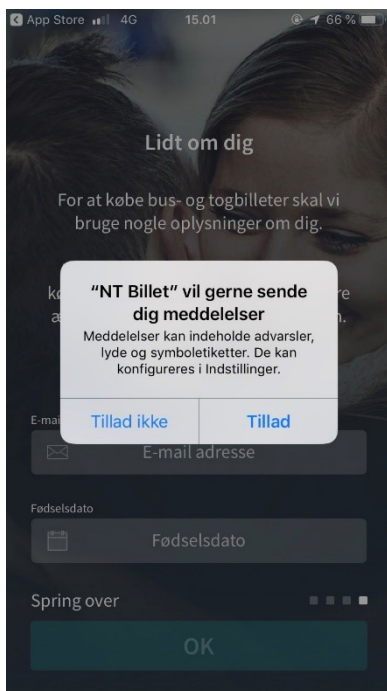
App Store 4G 15.01 66 %

Lidt om dig

For at købe bus- og togbilleter skal vi bruge nogle oplysninger om dig.

k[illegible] re
æ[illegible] n.

"NT Billet" vil gerne sende dig meddelelser

Meddelelser kan indeholde advarsler, lyde og symboletiketter. De kan konfigureres i Indstillinger.

Tillad ikke Tillad

E-mai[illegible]

E-mail adresse

Fødselsdato

Fødselsdato

Spring over

OK